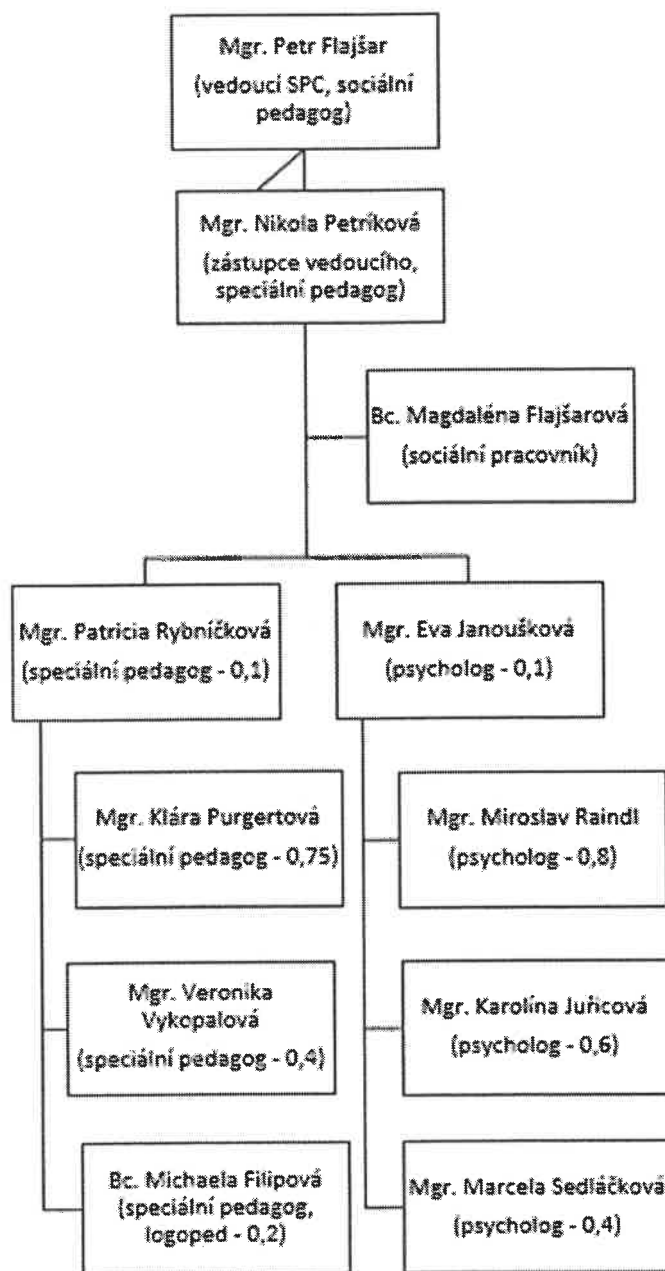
Mgr. Petr Flajšar
(vedoucí SPC, sociální pedagog)

Mgr. Nikola Petríková
(zástupce vedoucího, speciální pedagog)

Bc. Magdaléna Flajšarová
(sociální pracovník)

Mgr. Patricia Rybníčková
(speciální pedagog - 0,1)

Mgr. Eva Janoušková
(psycholog - 0,1)

Mgr. Klára Purgertová
(speciální pedagog - 0,75)

Mgr. Veronika Vykopalová
(speciální pedagog - 0,4)

Bc. Michaela Filipová
(speciální pedagog, logoped - 0,2)

Mgr. Miroslav Raindl
(psycholog - 0,8)

Mgr. Karolína Juřicová
(psycholog - 0,6)

Mgr. Marcela Sedláčková
(psycholog - 0,4)